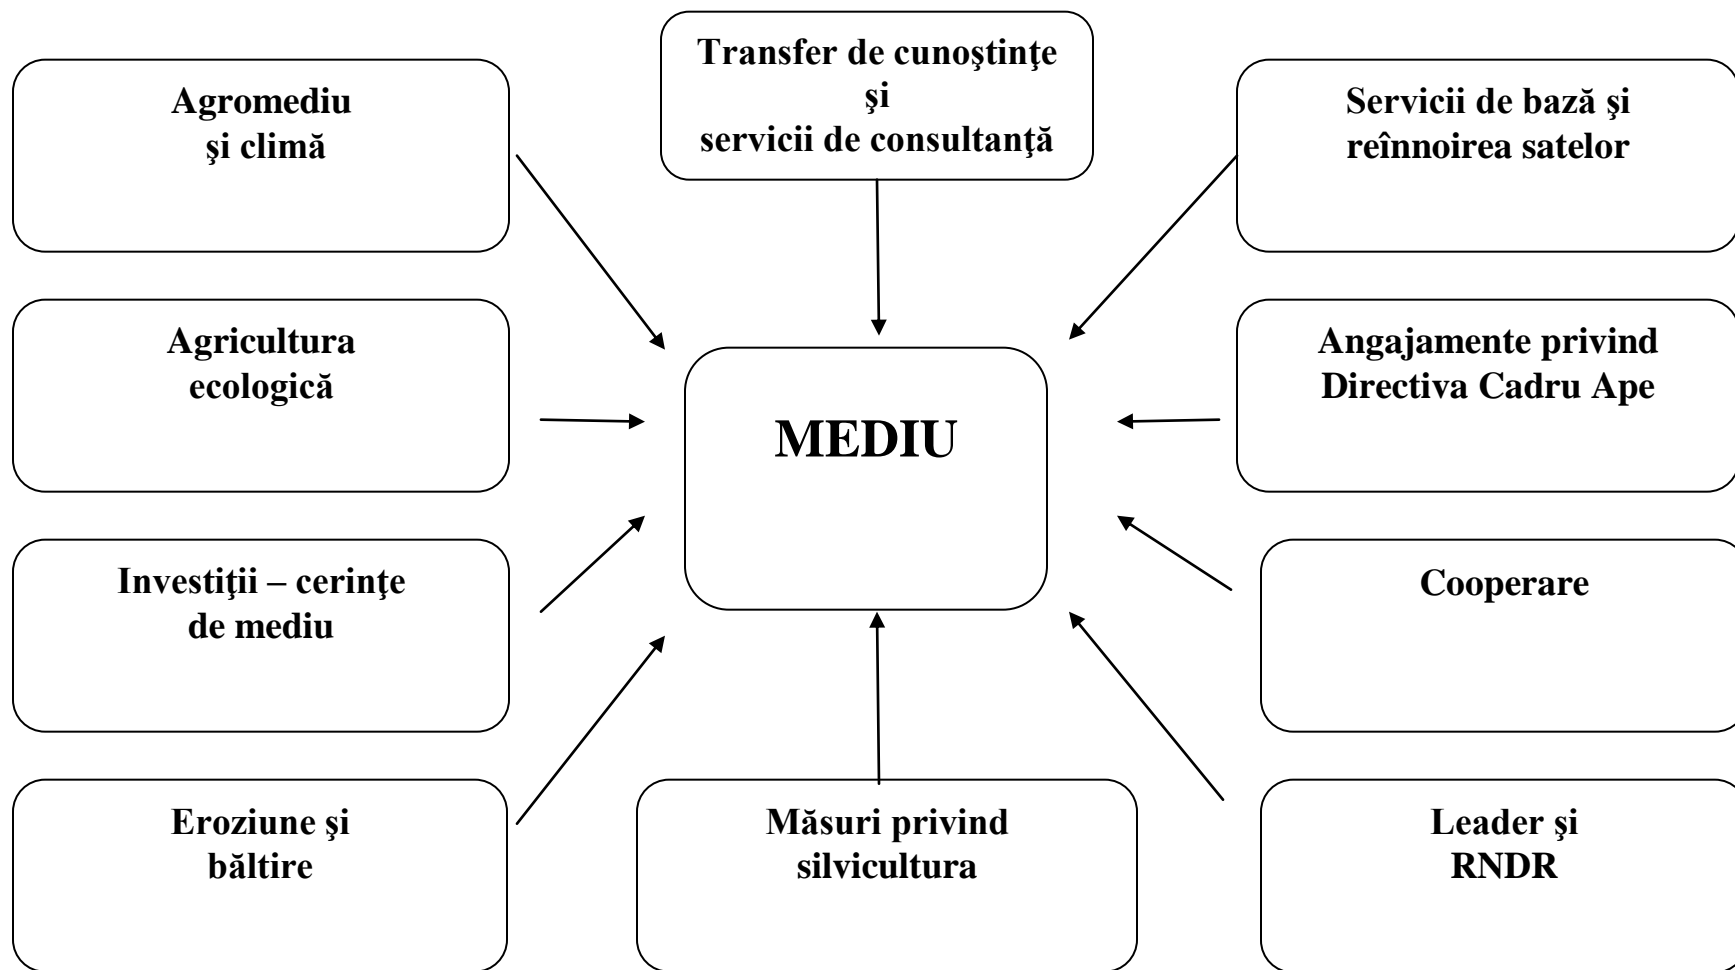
Transfer de cunoştinţe şi servicii de consultanţă

Agromediu şi climă

Servicii de bază şi reînnoirea satelor

Agricultura ecologică

MEDIU

Angajamente privind Directiva Cadru Ape

Investiţii – cerinţe de mediu

Cooperare

Eroziune şi băltire

Măsuri privind silvicultura

Leader şi RNDR